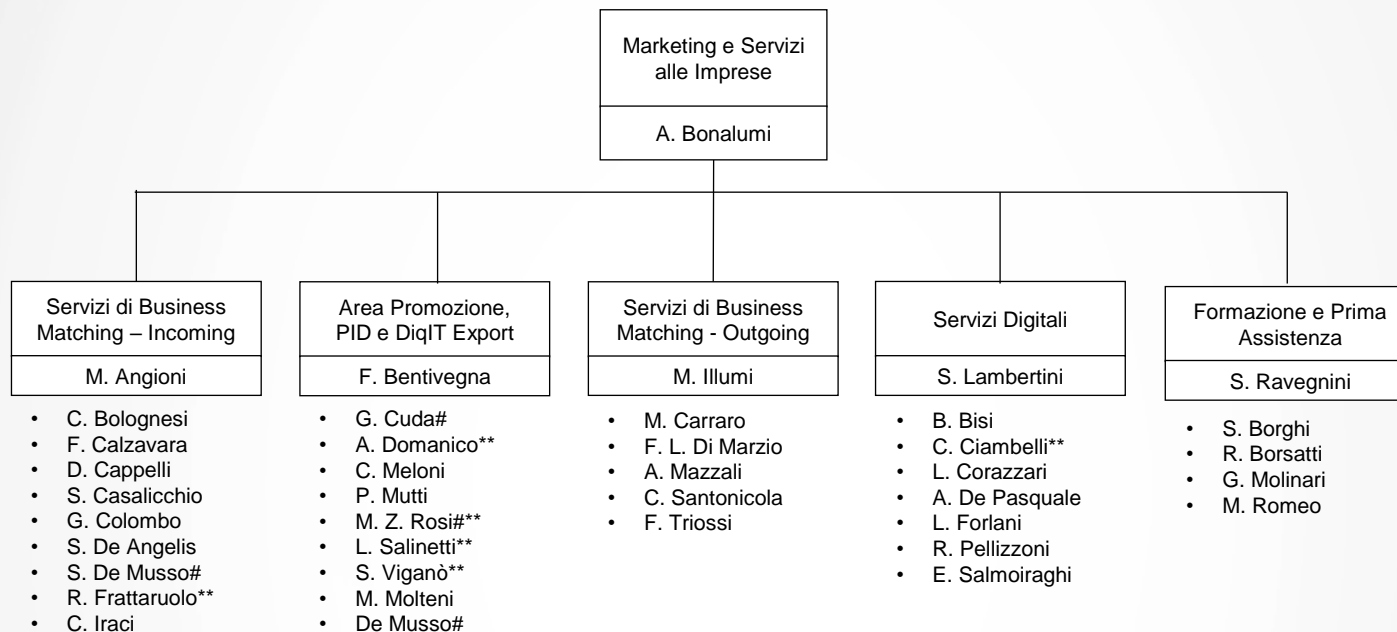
Marketing e Servizi alle Imprese

A. Bonalumi

Servizi di Business Matching – Incoming

M. Angioni

- C. Bolognesi
- F. Calzavara
- D. Cappelli
- S. Casalicchio
- G. Colombo
- S. De Angelis
- S. De Musso#
- R. Frattaruolo**
- C. Iraci

Area Promozione, PID e DiqIT Export

F. Bentivegna

- G. Cuda#
- A. Domanico**
- C. Meloni
- P. Mutti
- M. Z. Rosi#**
- L. Salinetti**
- S. Viganò**
- M. Molteni
- De Musso#

Servizi di Business Matching - Outgoing

M. Illumi

- M. Carraro
- F. L. Di Marzio
- A. Mazzali
- C. Santonicola
- F. Triossi

Servizi Digitali

S. Lambertini

- B. Bisi
- C. Ciambelli**
- L. Corazzari
- A. De Pasquale
- L. Forlani
- R. Pellizzoni
- E. Salmoiraghi

Formazione e Prima Assistenza

S. Ravegnini

- S. Borghi
- R. Borsatti
- G. Molinari
- M. Romeo